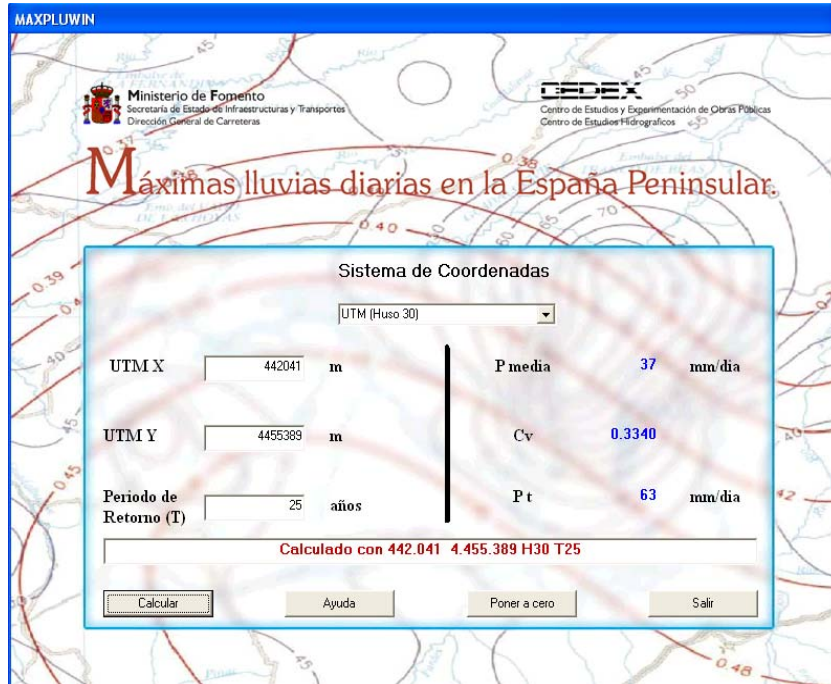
MAXPLUWIN

Ministerio de Fomento
Secretaría de Estado de Infraestructuras y Transportes
Dirección General de Carreteras

CEDEX
Centro de Estudios y Experimentación de Obras Públicas
Centro de Estudios Hidrográficos

Máximas lluvias diarias en la España Peninsular.

Sistema de Coordenadas

UTM (Huso 30)

UTM X 442041 m

UTM Y 4455389 m

Periodo de Retorno (T) 25 años

P media 37 mm/dia

Cv 0.3340

P t 63 mm/dia

Calculado con 442.041 4.455.389 H30 T25

Calcular

Ayuda

Poner a cero

Salir